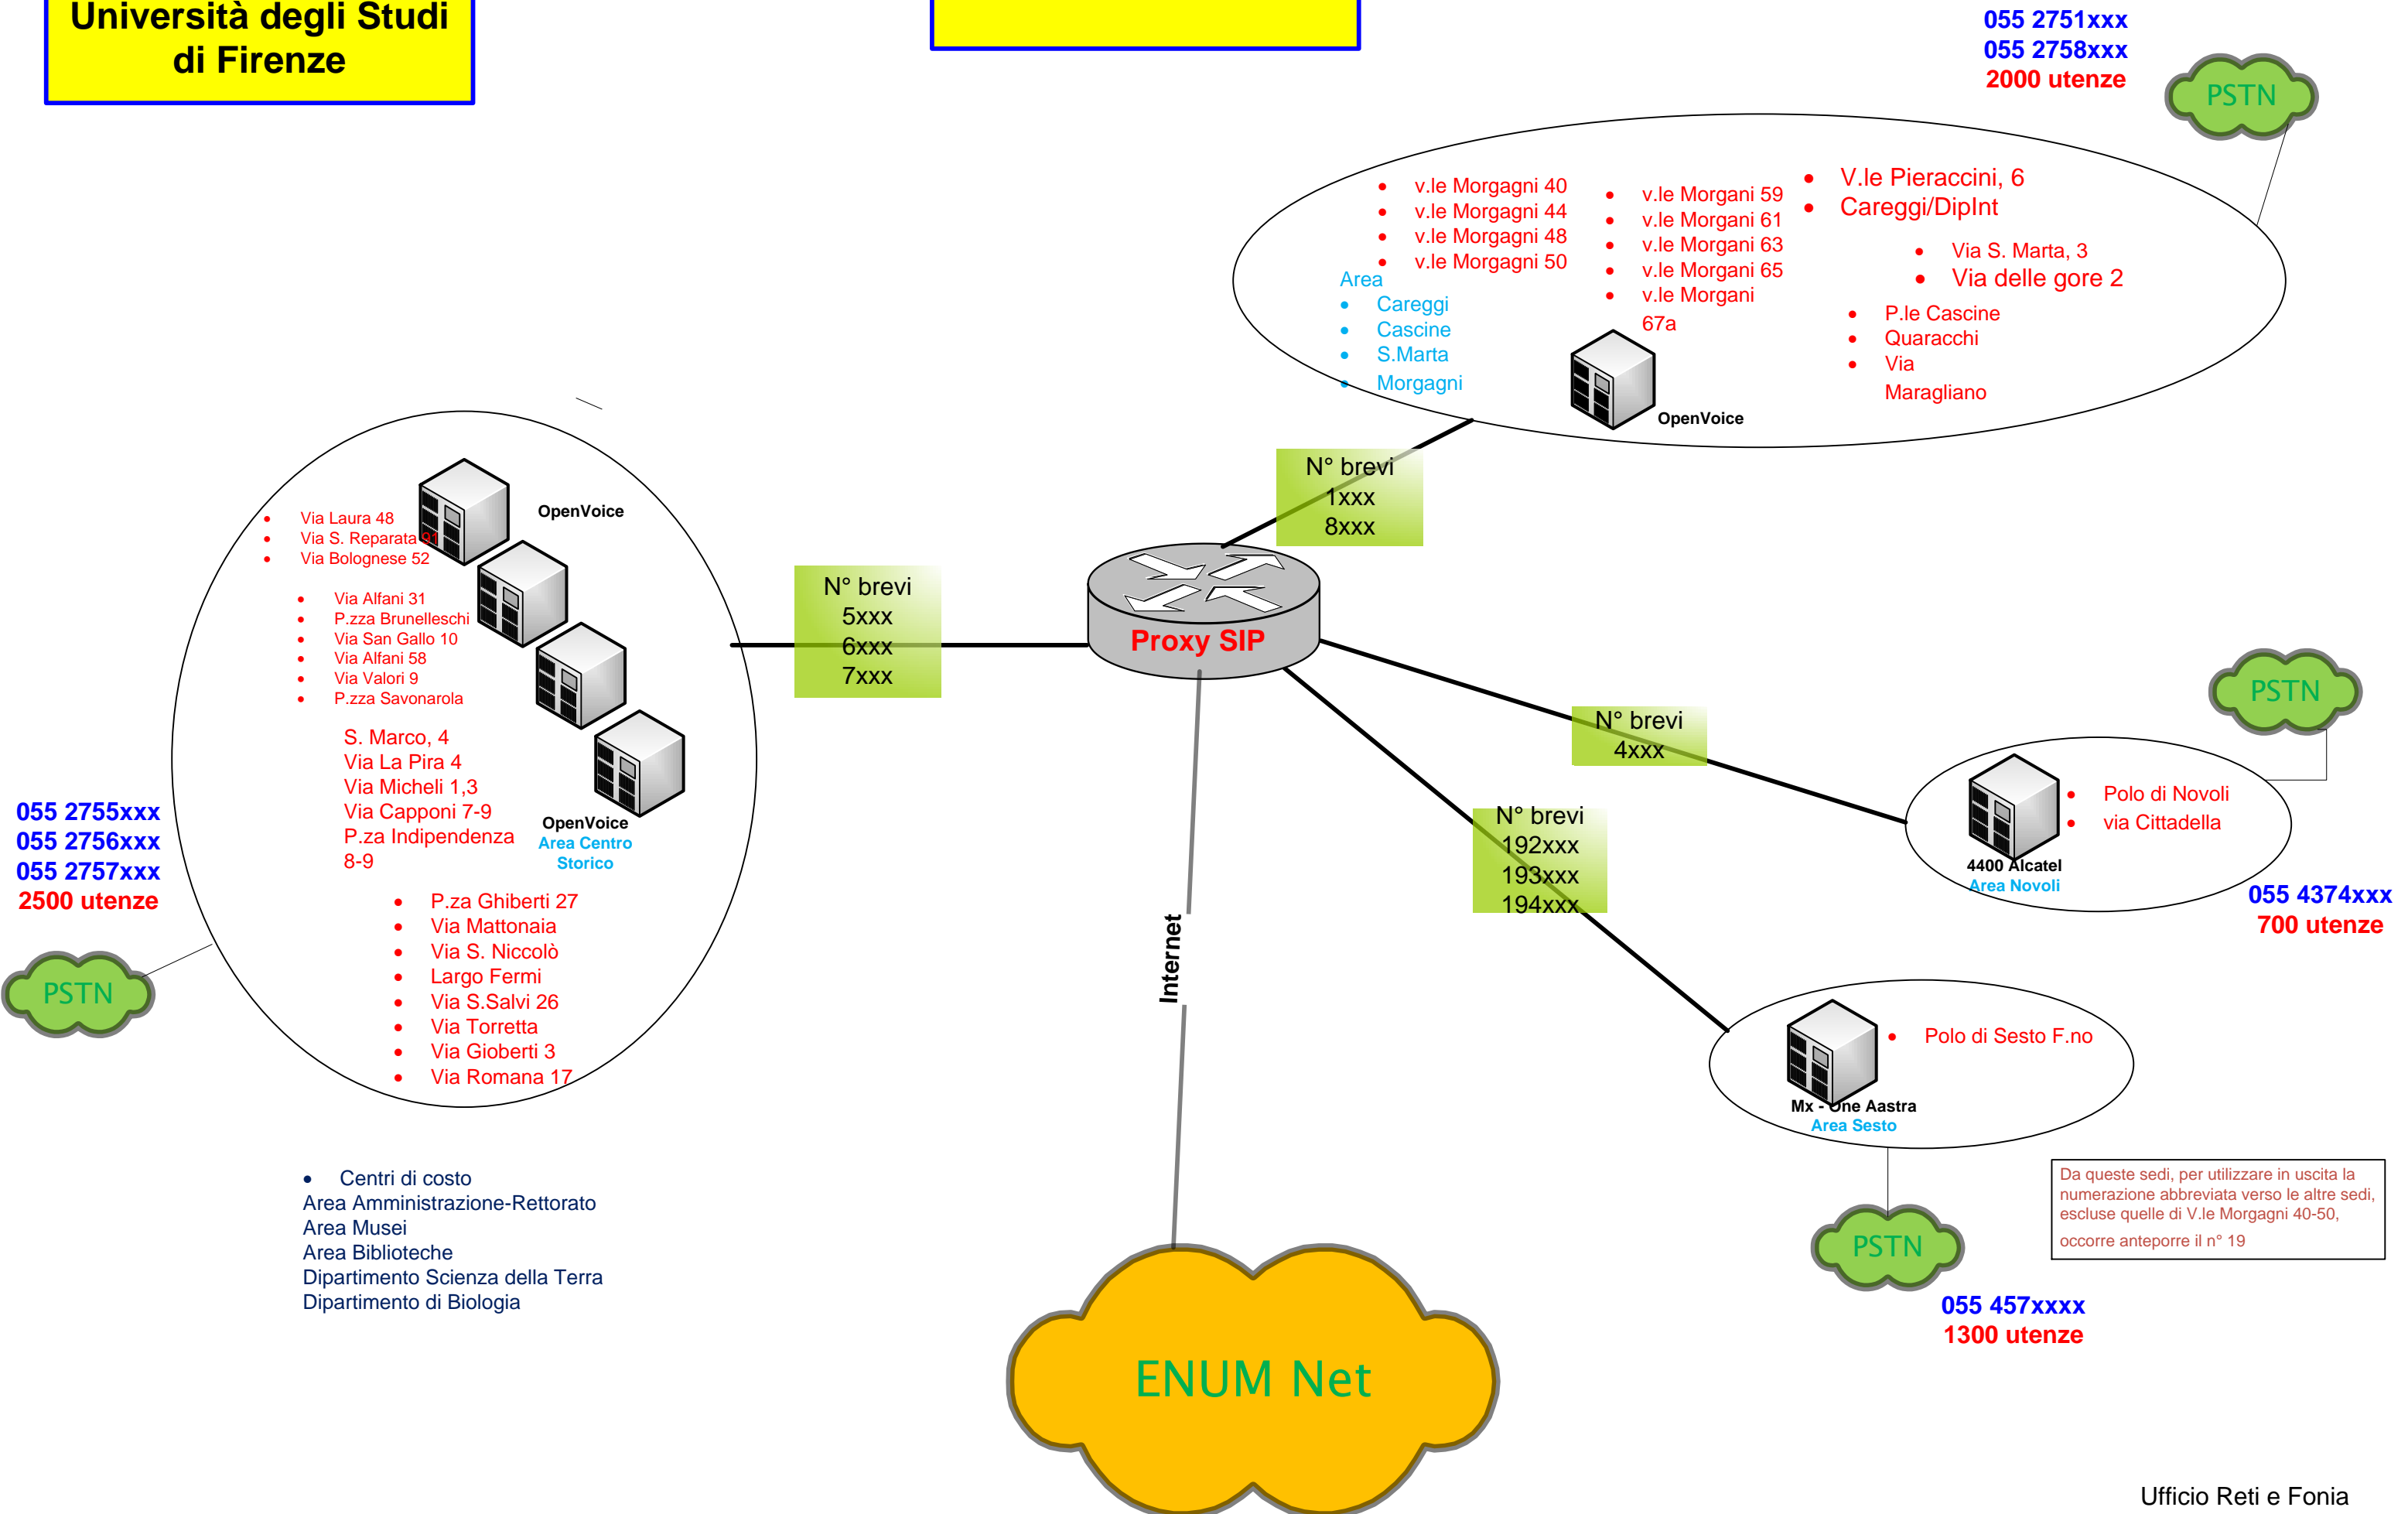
Università degli Studi di Firenze

055 2751xxx
055 2758xxx
2000 utenze

PSTN

- v.le Morgagni 40
- v.le Morgagni 44
- v.le Morgagni 48
- v.le Morgagni 50

- v.le Morgani 59
- v.le Morgani 61
- v.le Morgani 63
- v.le Morgani 65
- v.le Morgani 67a

- V.le Pieraccini, 6
- Careggi/DipInt

- Via S. Marta, 3
- Via delle gore 2

- P.le Cascine
- Quaracchi
- Via Maragliano

Area
- Careggi
- Cascine
- S.Marta
- Morgagni

OpenVoice

N° brevi
1xxx
8xxx

- Via Laura 48
- Via S. Reparata 91
- Via Bolognese 52

OpenVoice

- Via Alfani 31
- P.zza Brunelleschi
- Via San Gallo 10
- Via Alfani 58
- Via Valori 9
- P.zza Savonarola

S. Marco, 4
Via La Pira 4
Via Micheli 1,3
Via Capponi 7-9
P.za Indipendenza 8-9

OpenVoice
Area Centro Storico

- P.za Ghiberti 27
- Via Mattonaia
- Via S. Niccolò
- Largo Fermi
- Via S.Salvi 26
- Via Torretta
- Via Gioberti 3
- Via Romana 17

055 2755xxx
055 2756xxx
055 2757xxx
2500 utenze

PSTN

N° brevi
5xxx
6xxx
7xxx

Proxy SIP

N° brevi
4xxx

PSTN

- Polo di Novoli
- via Cittadella

4400 Alcatel
Area Novoli

055 4374xxx
700 utenze

N° brevi
192xxx
193xxx
194xxx

Internet

- Polo di Sesto F.no

Mx - One Aastra
Area Sesto

Da queste sedi, per utilizzare in uscita la numerazione abbreviata verso le altre sedi, escluse quelle di V.le Morgagni 40-50, occorre anteporre il n° 19

PSTN

055 457xxxx
1300 utenze

- Centri di costo
Area Amministrazione-Rettorato
Area Musei
Area Biblioteche
Dipartimento Scienza della Terra
Dipartimento di Biologia

ENUM Net

Ufficio Reti e Fonia